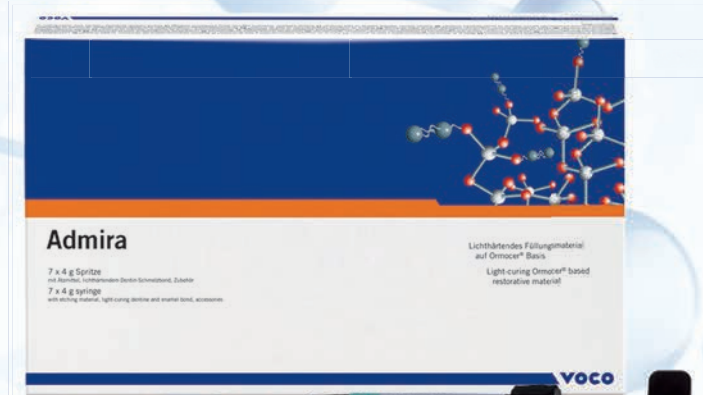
Admira

7 x 4 g Spritze
mit Ätzmittel, lichthärtendem Dentin-Schmelzbond, Zubehör
7 x 4 g syringe
with etching material, light-curing dentine and enamel bond, accessories

Lichthärtendes Füllungsmaterial auf Ormocer® Basis
Light-curing Ormocer® based restorative material

VOCO